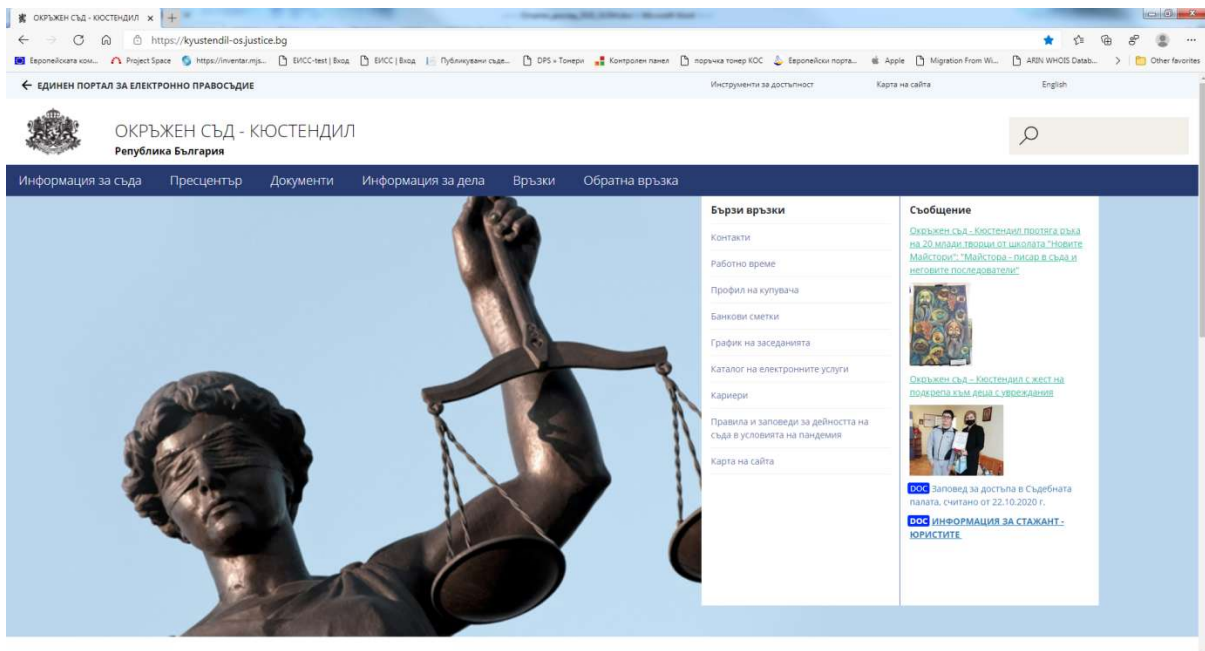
ОКРЪЖЕН СЪД - КЮСТЕНДИЛ ×

https://kyustendil-os.justice.bg

Европейската ком... Project Space https://inventar.mjs... ЕИСС-test | Вход ЕИСС | Вход Публикувани съде... DPS » Тонери Контролен панел поръчка тонер КОС Европейски портa... Apple Migration From Wi... ARIN WHOIS Datab... Other favorites

← ЕДИНЕН ПОРТАЛ ЗА ЕЛЕКТРОННО ПРАВОСЪДИЕ

Инструменти за достъпност Карта на сайта English

ОКРЪЖЕН СЪД - КЮСТЕНДИЛ
Република България

Информация за съда Пресцентър Документи Информация за дела Връзки Обратна връзка

Бързи връзки

Контакти
Работно време
Профил на купувача
Банкови сметки
График на заседанията
Каталог на електронните услуги
Кариери
Правила и заповеди за дейността на съда в условията на пандемия
Карта на сайта

Съобщение

Окръжен съд - Кюстендил протяга ръка на 20 млади творци от школата "Новите Майстори": "Майстора - писар в съда и неговите последователи"

Окръжен съд – Кюстендил с жест на подкрепа към деца с увреждания

DOC Заповед за достъпа в Съдебната палата, считано от 22.10.2020 г.

DOC ИНФОРМАЦИЯ ЗА СТАЖАНТ - ЮРИСТИТЕ